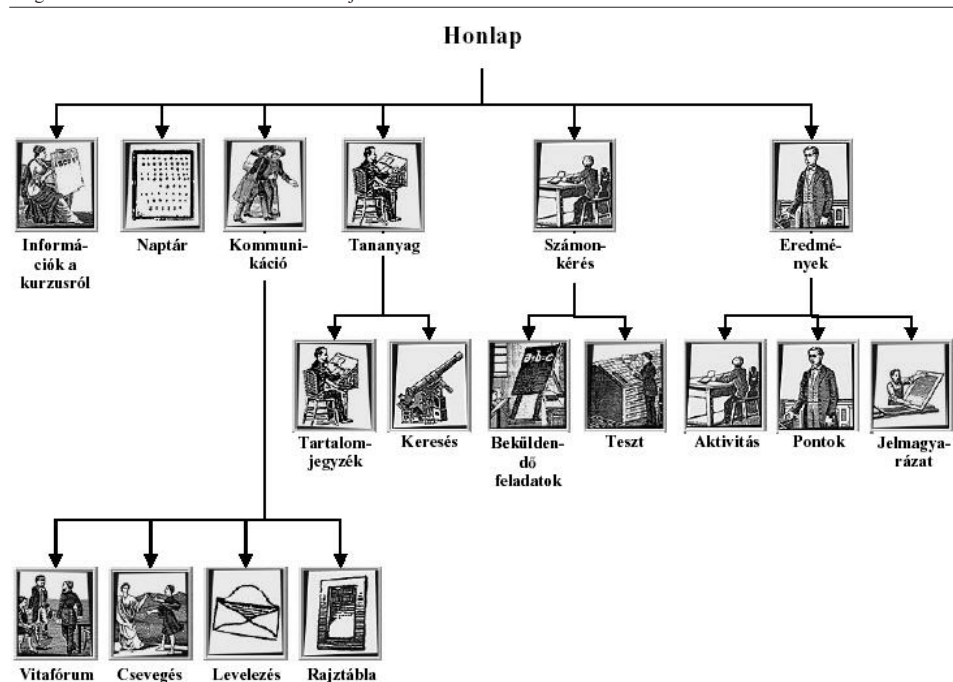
Honlap

Információk a kurzusról

Naptár

Kommunikáció

Tananyag

Számonkérés

Eredmények

Tartalomjegyzék

Keresés

Beküldendő feladatok

Teszt

Aktivitás

Pontok

Jelmagyarázat

Vitafórum

Csevegés

Levelezés

Rajztábla